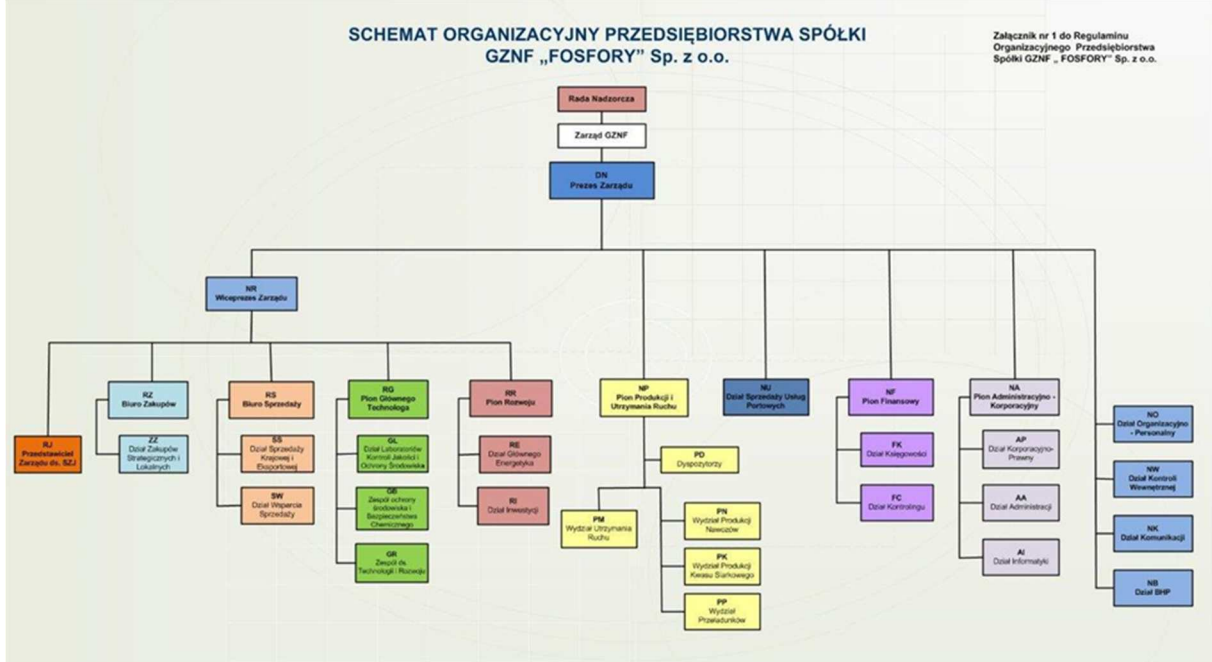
SCHEMAT ORGANIZACYJNY PRZEDSIĘBIORSTWA SPÓŁKI GZNF „FOSFORY" Sp. z o.o.

Załącznik nr 1 do Regulaminu Organizacyjnego Przedsiębiorstwa Spółki GZNF „FOSFORY" Sp. z o.o.

Rada Nadzorcza

Zarząd GZNF

DN
Prezes Zarządu

NR
Wiceprezes Zarządu

RJ
Przedstawiciel Zarządu ds. SZJ

RZ
Biuro Zakupów

ZZ
Dział Zakupów Strategicznych i Lokalnych

RS
Biuro Sprzedaży

SS
Dział Sprzedaży Krajowej i Eksportowej

SW
Dział Wsparcia Sprzedaży

RG
Pion Głównego Technologa

GL
Dział Laboratoriów Kontroli Jakości i Ochrony Środowiska

GB
Zespół ochrony środowiska i Bezpieczeństwa Chemicznego

GR
Zespół ds. Technologii i Rozwoju

RR
Pion Rozwoju

RE
Dział Głównego Energetyka

RI
Dział Inwestycji

NP
Pion Produkcji i Utrzymania Ruchu

PD
Dyspozytorzy

PM
Wydział Utrzymania Ruchu

PN
Wydział Produkcji Nawozów

PK
Wydział Produkcji Kwasu Siarkowego

PP
Wydział Przeładunków

NU
Dział Sprzedaży Usług Portowych

NF
Pion Finansowy

FK
Dział Księgowości

FC
Dział Kontrolingu

NA
Pion Administracyjno - Korporacyjny

AP
Dział Korporacyjno-Prawny

AA
Dział Administracji

AI
Dział Informatyki

NO
Dział Organizacyjno - Personalny

NW
Dział Kontroli Wewnętrznej

NK
Dział Komunikacji

NB
Dział BHP